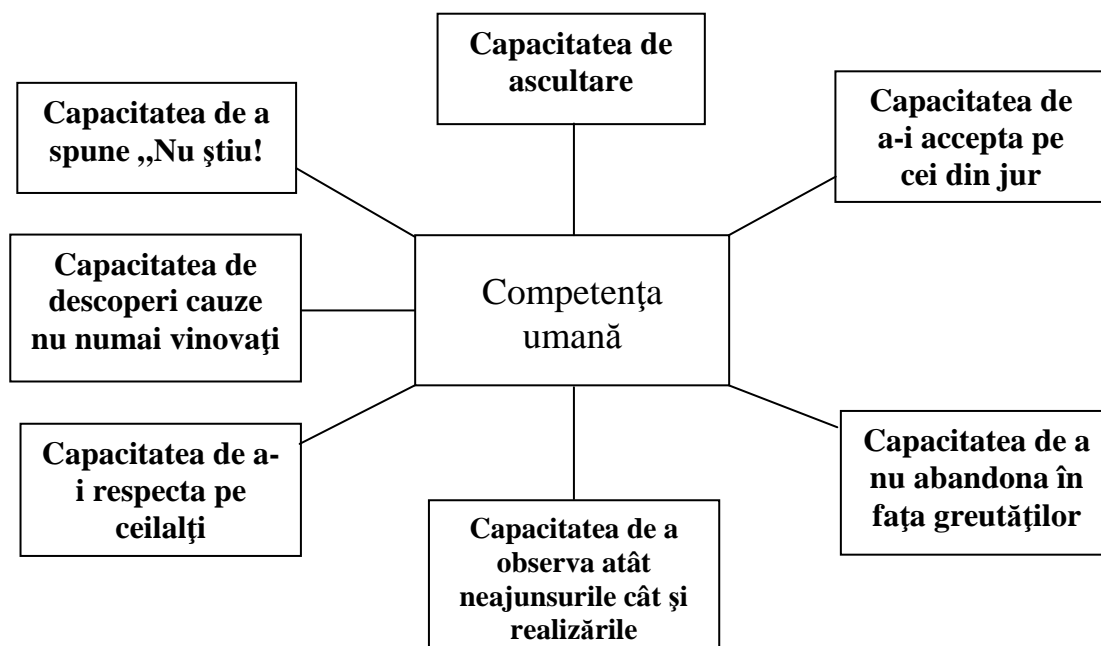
Capacitatea de ascultare

Capacitatea de a spune ,,Nu ştiu!

Capacitatea de a-i accepta pe cei din jur

Capacitatea de descoperi cauze nu numai vinovaţi

Competenţa umană

Capacitatea de a-i respecta pe ceilalţi

Capacitatea de a nu abandona în faţa greutăţilor

Capacitatea de a observa atât neajunsurile cât şi realizările